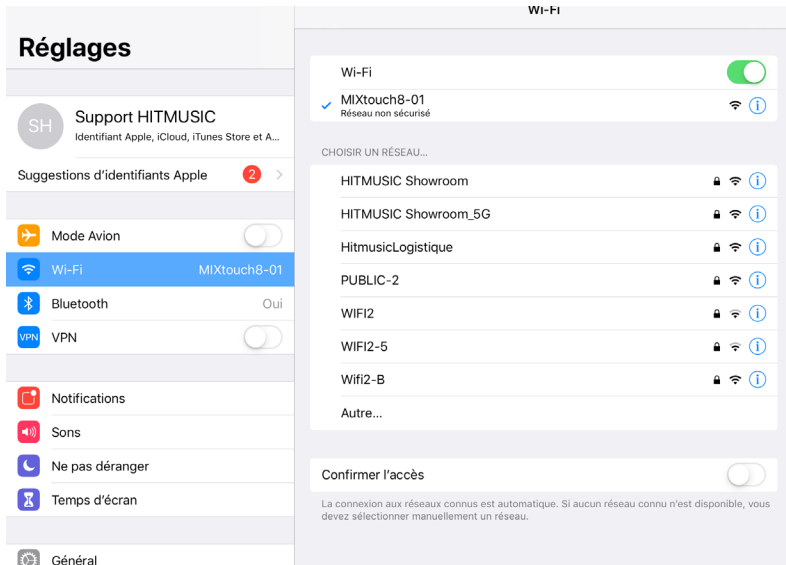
Réglages

SH
Support HITMUSIC
Identifiant Apple, iCloud, iTunes Store et A...

Suggestions d'identifiants Apple 2

Mode Avion
Wi-Fi MIXtouch8-01
Bluetooth Oui
VPN VPN

Notifications
Sons
Ne pas déranger
Temps d'écran

Général

Wi-Fi

Wi-Fi
MIXtouch8-01
Réseau non sécurisé

CHOISIR UN RÉSEAU...
HITMUSIC Showroom
HITMUSIC Showroom_5G
HitmusicLogistique
PUBLIC-2
WIFI2
WIFI2-5
Wifi2-B
Autre...

Confirmer l'accès
La connexion aux réseaux connus est automatique. Si aucun réseau connu n'est disponible, vous devez sélectionner manuellement un réseau.